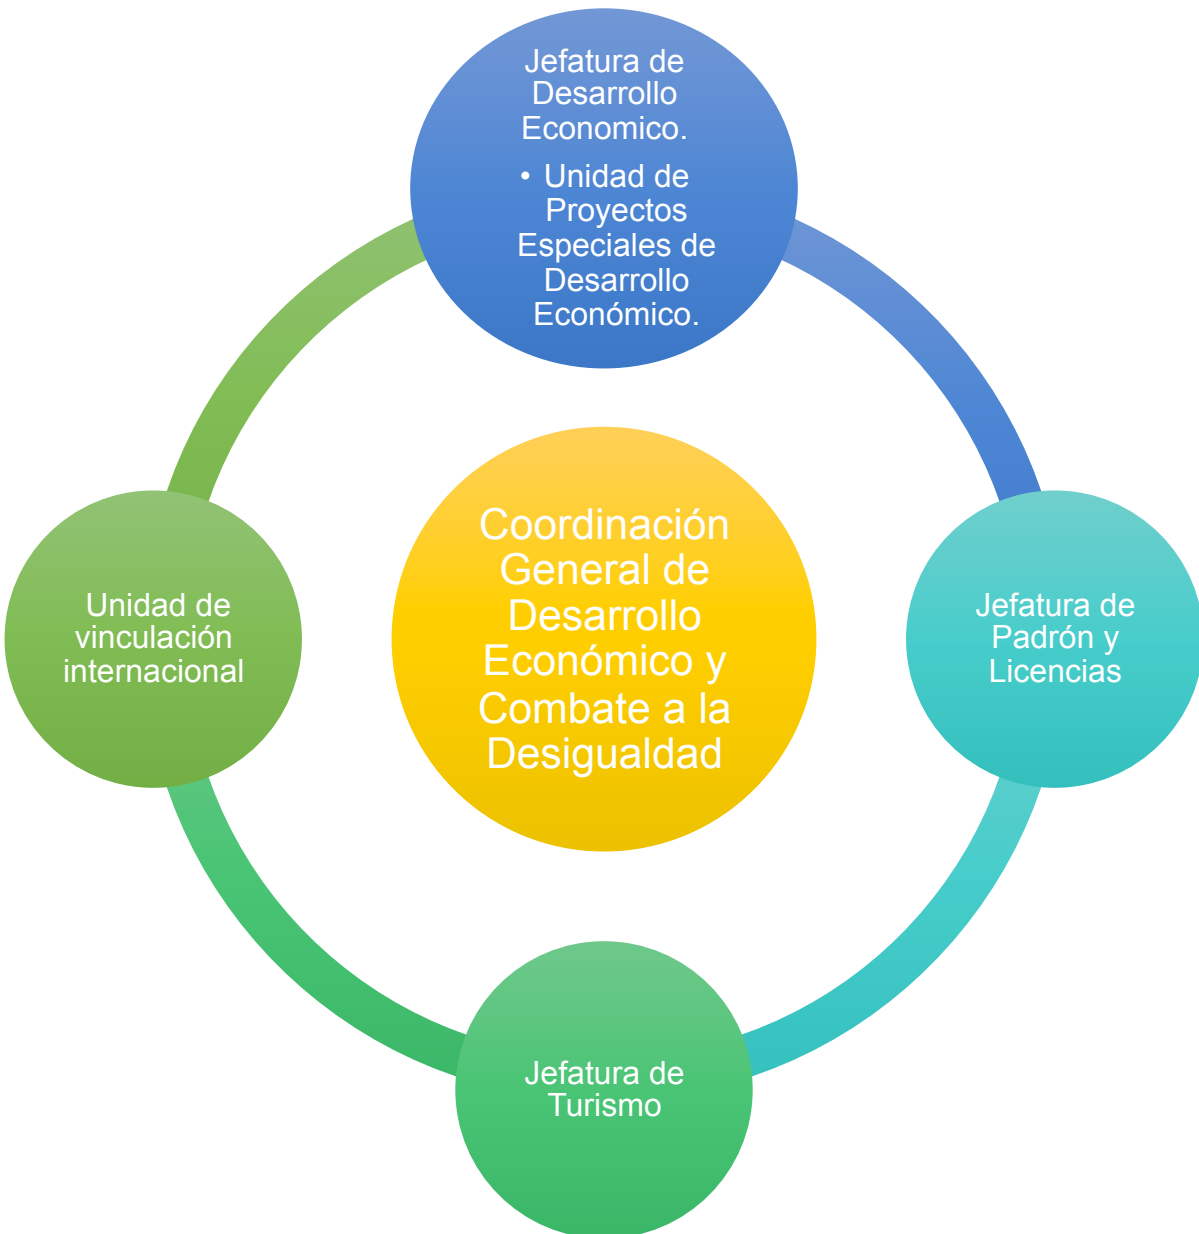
Jefatura de Desarrollo Economico.

• Unidad de Proyectos Especiales de Desarrollo Económico.

Unidad de vinculación internacional

Coordinación General de Desarrollo Económico y Combate a la Desigualdad

Jefatura de Padrón y Licencias

Jefatura de Turismo